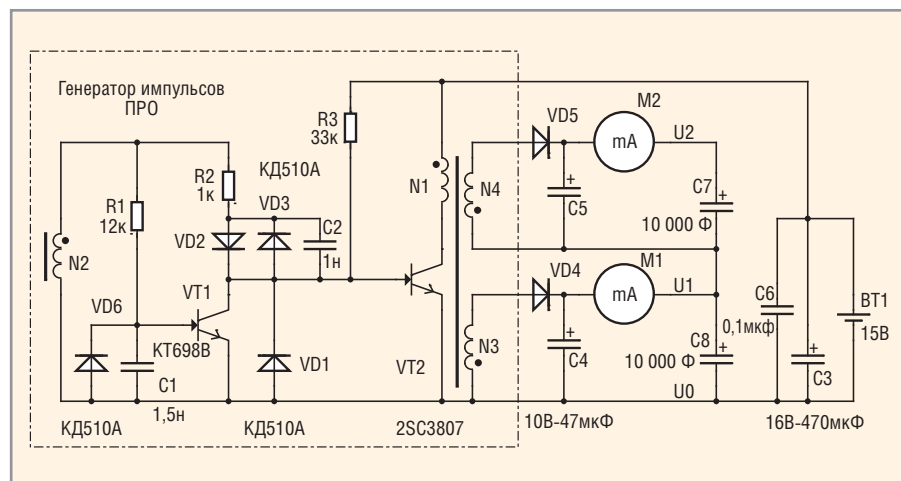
Генератор импульсов
ПРО

R3
33к

VD5

M2

mA

U2

R2
1к

КД510А

N1

N4

VD3

C7

C2

C5

10 000 Ф

R1
12к

VD2

1н

N2

VD4

M1

mA

U1

VT1

C6

BT1

VD6

0,1мкФ

15В

C8

KT698B

N3

10 000 Ф

C4

C3

C1

VD1

VT2

U0

КД510А

1,5н

КД510А

2SC3807

10В-47мкФ

16В-470мкФ